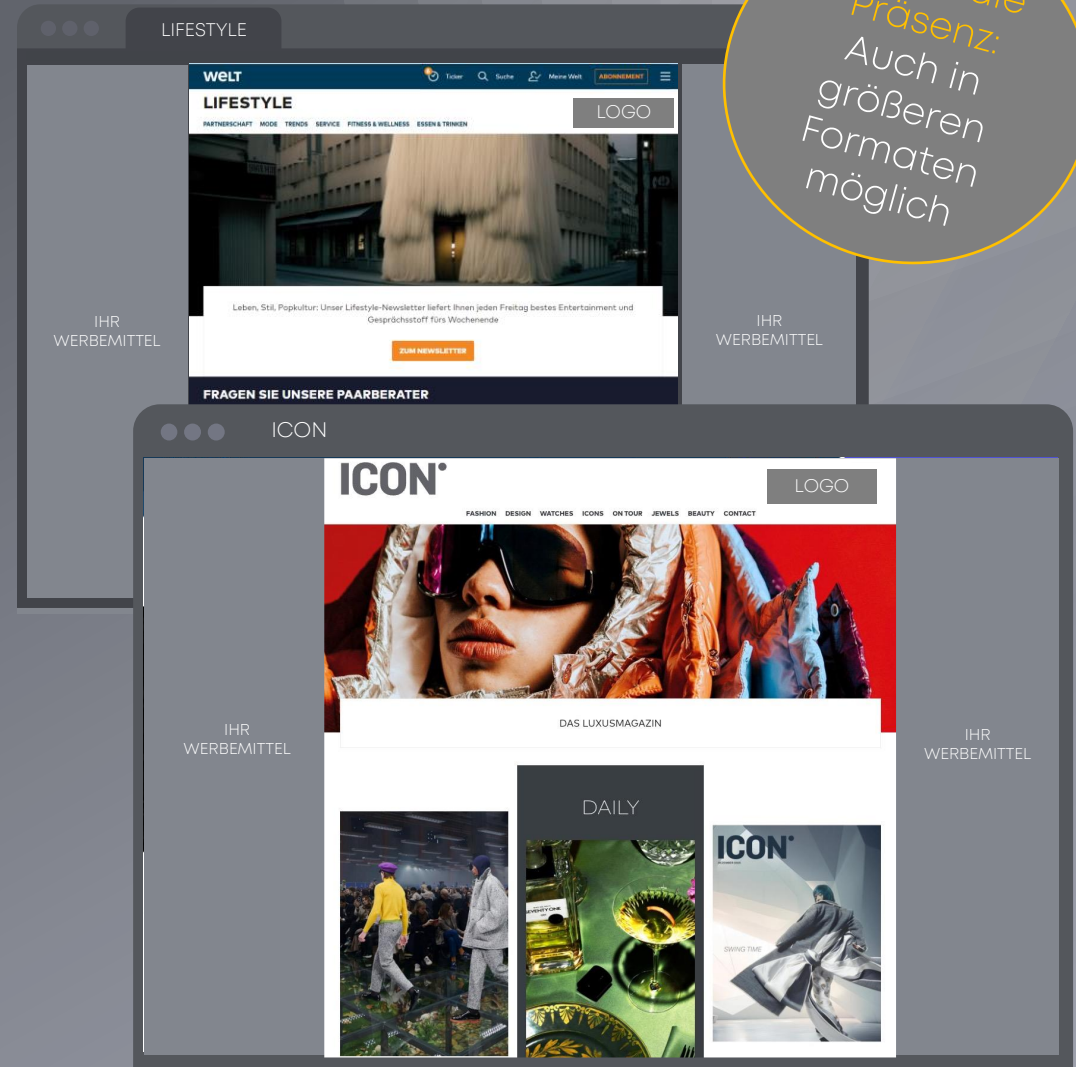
LIFESTYLE

WELT Ticker Suche Meine Welt ABONNEMENT

LIFESTYLE

PARTNERSCHAFT MODE TRENDS SERVICE FITNESS & WELLNESS ESSEN & TRINKEN

LOGO

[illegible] Präsenz: Auch in größeren Formaten möglich

IHR WERBEMITTEL

Leben, Stil, Popkultur: Unser Lifestyle-Newsletter liefert Ihnen jeden Freitag bestes Entertainment und Gesprächsstoff fürs Wochenende

ZUM NEWSLETTER

IHR WERBEMITTEL

FRAGEN SIE UNSERE PAARBERATER

ICON

ICON

LOGO

FASHION DESIGN WATCHES ICONS ON TOUR JEWELS BEAUTY CONTACT

IHR WERBEMITTEL

DAS LUXUSMAGAZIN

IHR WERBEMITTEL

DAILY

SEVENTYONE

ICON

SWING TIME